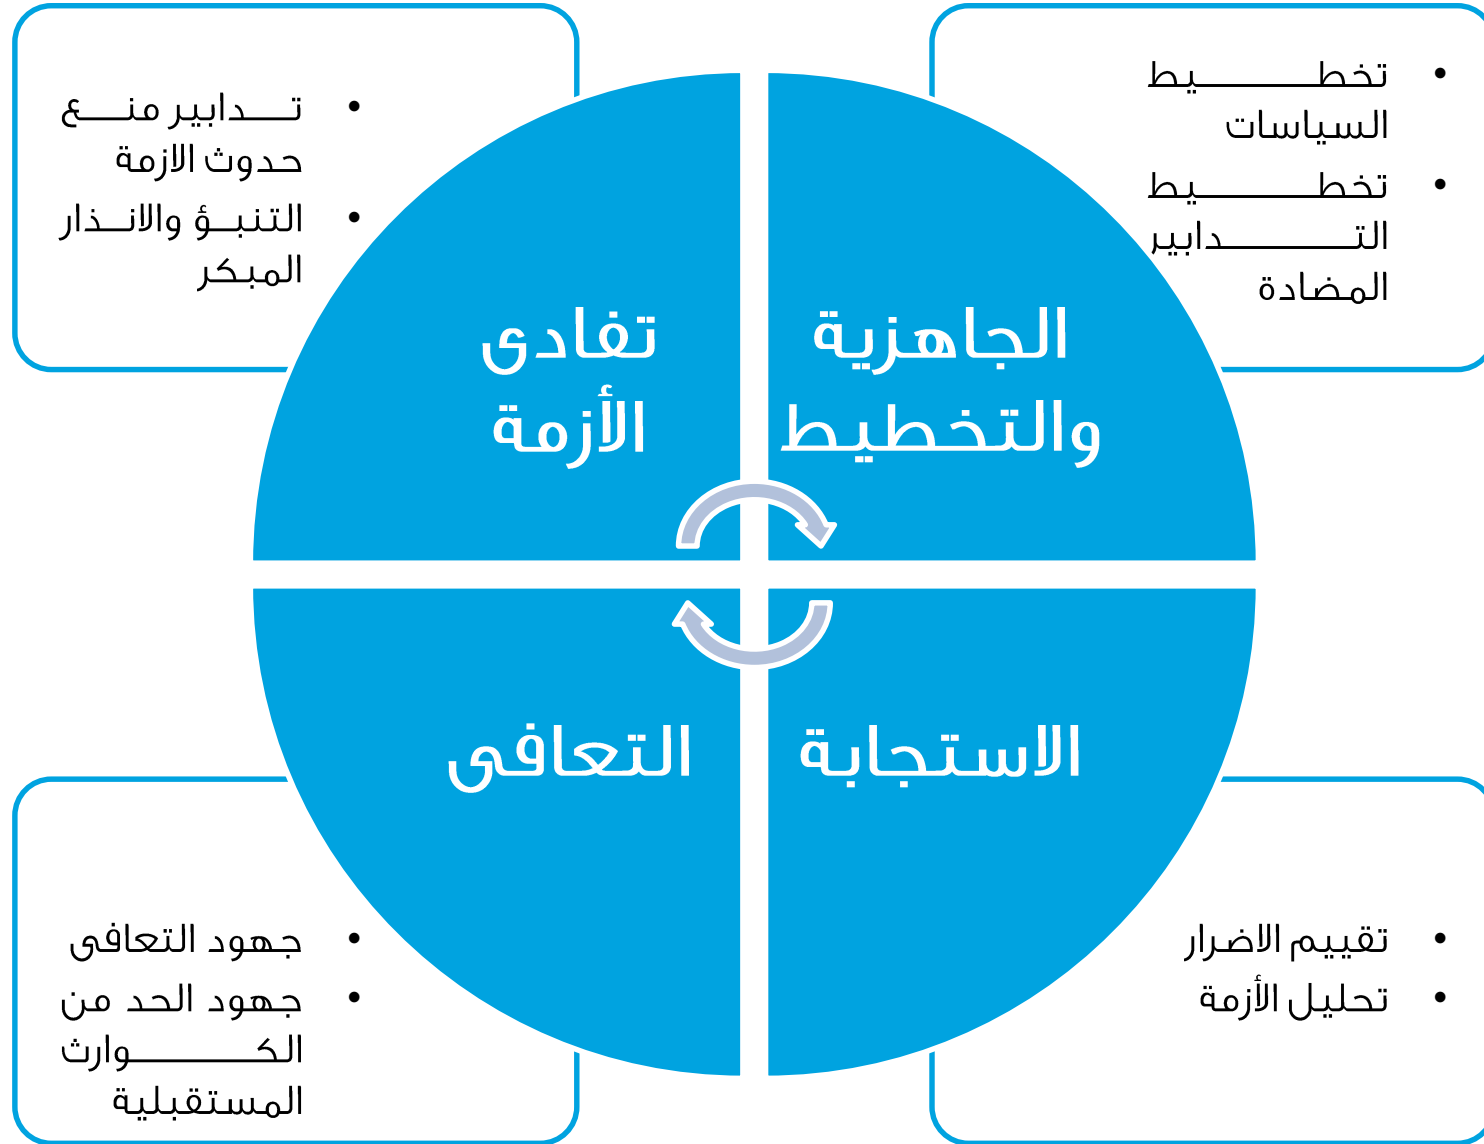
• تدابير منع حدوث الازمة
• التنبؤ والانذار المبكر

• تخطيط السياسات
• تخطيط التدابير المضادة

تفادى الأزمة

الجاهزية والتخطيط

التعافى

الاستجابة

• جهود التعافى
• جهود الحد من الكوارث المستقبلية

• تقييم الاضرار
• تحليل الأزمة